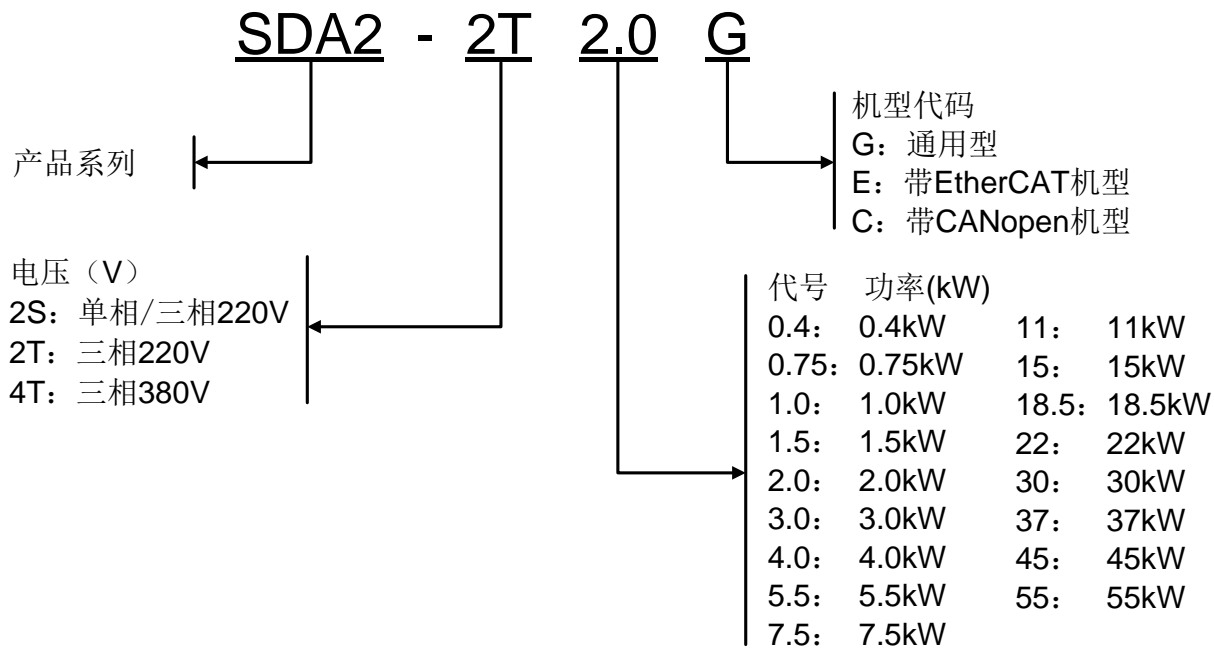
SDA2 - 2T 2.0 G

产品系列

电压（V）
2S：单相/三相220V
2T：三相220V
4T：三相380V

机型代码
G：通用型
E：带EtherCAT机型
C：带CANopen机型

| 代号 | 功率(kW) | | |
|---|---|---|---|
| 0.4： | 0.4kW | 11： | 11kW |
| 0.75： | 0.75kW | 15： | 15kW |
| 1.0： | 1.0kW | 18.5： | 18.5kW |
| 1.5： | 1.5kW | 22： | 22kW |
| 2.0： | 2.0kW | 30： | 30kW |
| 3.0： | 3.0kW | 37： | 37kW |
| 4.0： | 4.0kW | 45： | 45kW |
| 5.5： | 5.5kW | 55： | 55kW |
| 7.5： | 7.5kW | | |